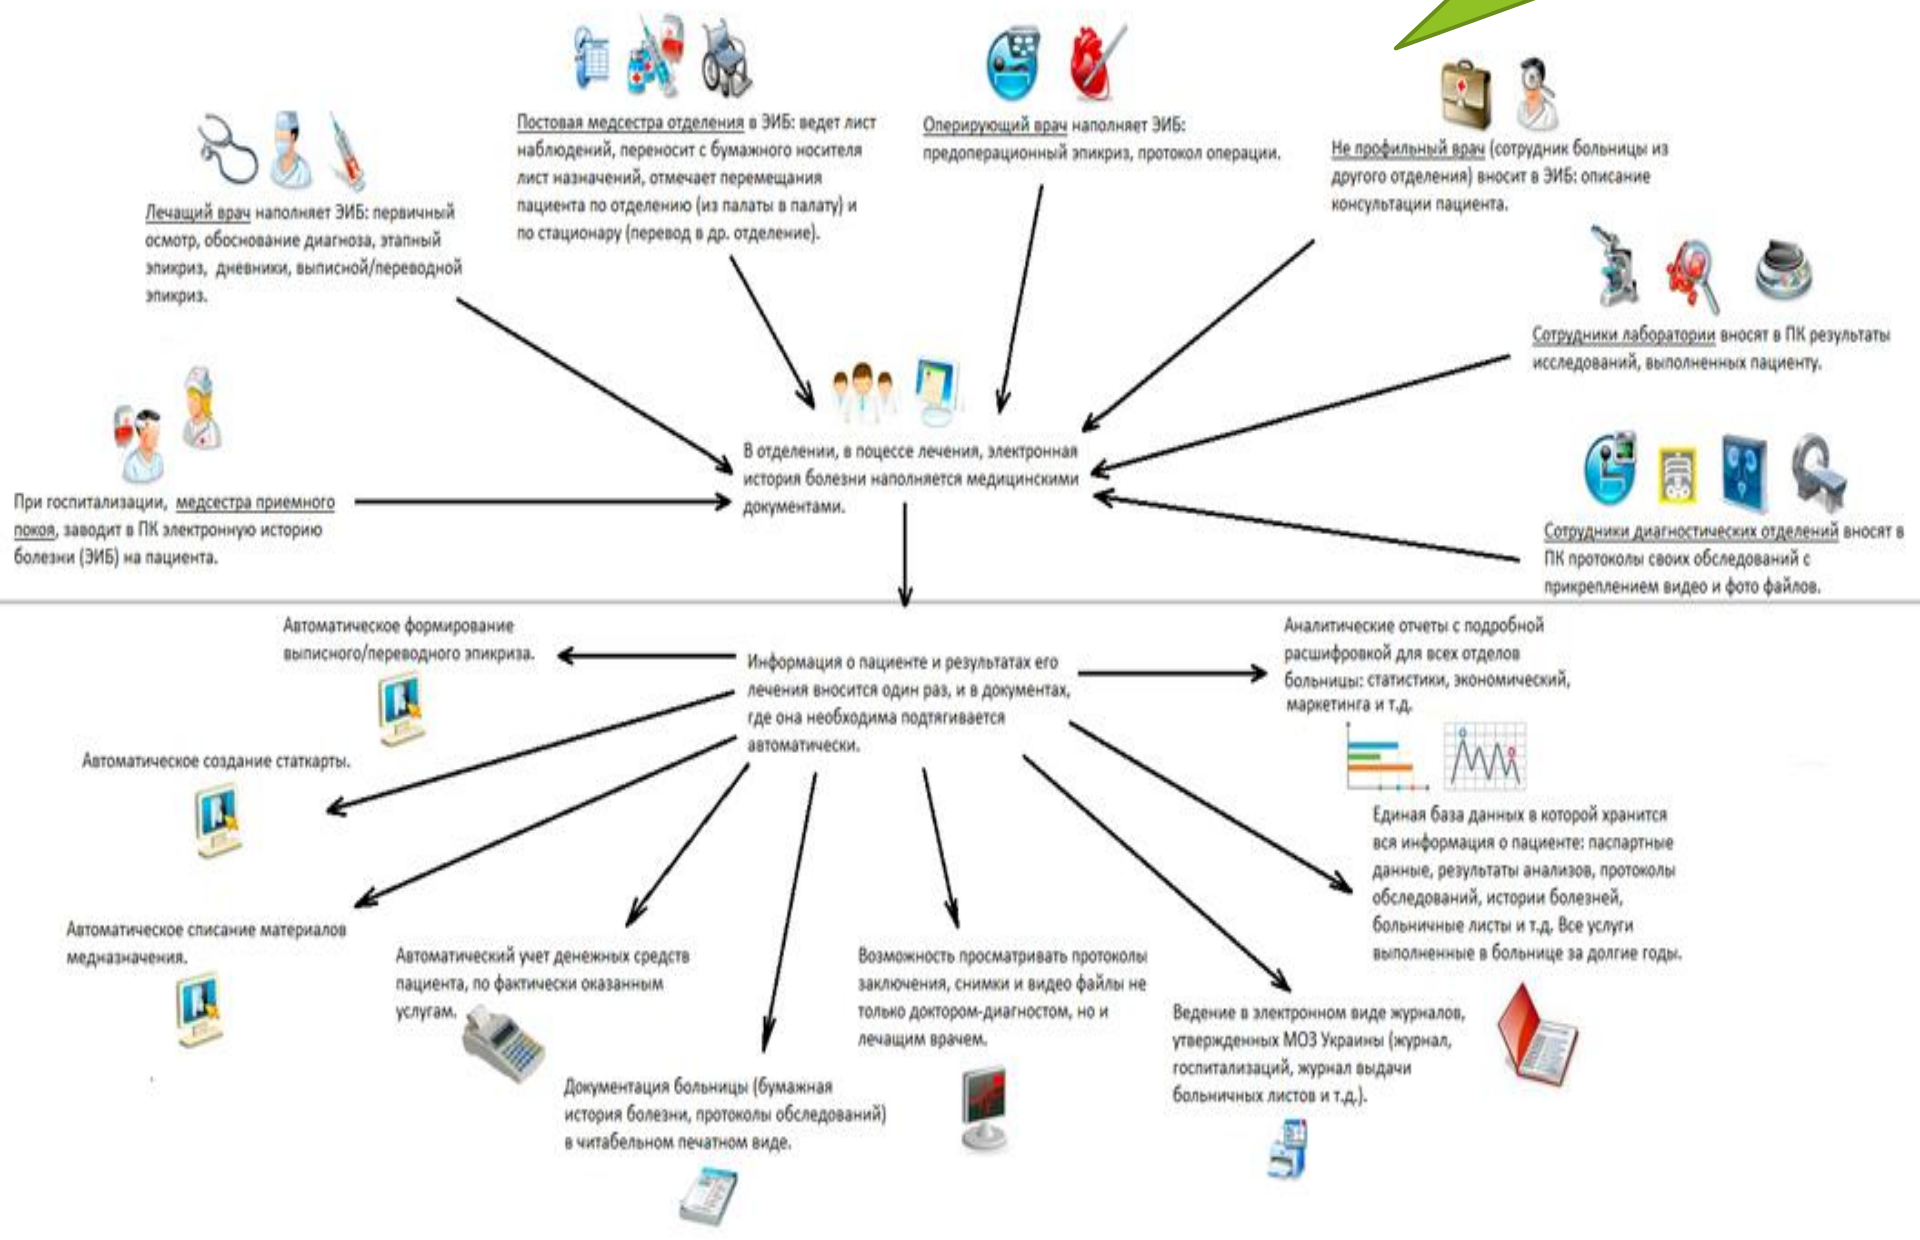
Лечащий врач наполняет ЭИБ: первичный осмотр, обоснование диагноза, этапный эпикриз, дневники, выписной/переводной эпикриз.

Постовая медсестра отделения в ЭИБ: ведет лист наблюдений, переносит с бумажного носителя лист назначений, отмечает перемещания пациента по отделению (из палаты в палату) и по стационару (перевод в др. отделение).

Оперирующий врач наполняет ЭИБ: предоперационный эпикриз, протокол операции.

Не профильный врач (сотрудник больницы из другого отделения) вносит в ЭИБ: описание консультации пациента.

Сотрудники лаборатории вносят в ПК результаты исследований, выполненных пациенту.

При госпитализации, медсестра приемного покоя, заводит в ПК электронную историю болезни (ЭИБ) на пациента.

В отделении, в поцессе лечения, электронная история болезни наполняется медицинскими документами.

Сотрудники диагностических отделений вносят в ПК протоколы своих обследований с прикреплением видео и фото файлов.

Автоматическое формирование выписного/переводного эпикриза.

Информация о пациенте и результатах его лечения вносится один раз, и в документах, где она необходима подтягивается автоматически.

Аналитические отчеты с подробной расшифровкой для всех отделов больницы: статистики, экономический, маркетинга и т.д.

Автоматическое создание статкарты.

Единая база данных в которой хранится вся информация о пациенте: паспартные данные, результаты анализов, протоколы обследований, истории болезней, больничные листы и т.д. Все услуги выполненные в больнице за долгие годы.

Автоматическое списание материалов медназначения.

Автоматический учет денежных средств пациента, по фактически оказанным услугам.

Возможность просматривать протоколы заключения, снимки и видео файлы не только доктором-диагностом, но и лечащим врачем.

Ведение в электронном виде журналов, утвержденных МОЗ Украины (журнал, госпитализаций, журнал выдачи больничных листов и т.д.).

Документация больницы (бумажная история болезни, протоколы обследований) в читабельном печатном виде.